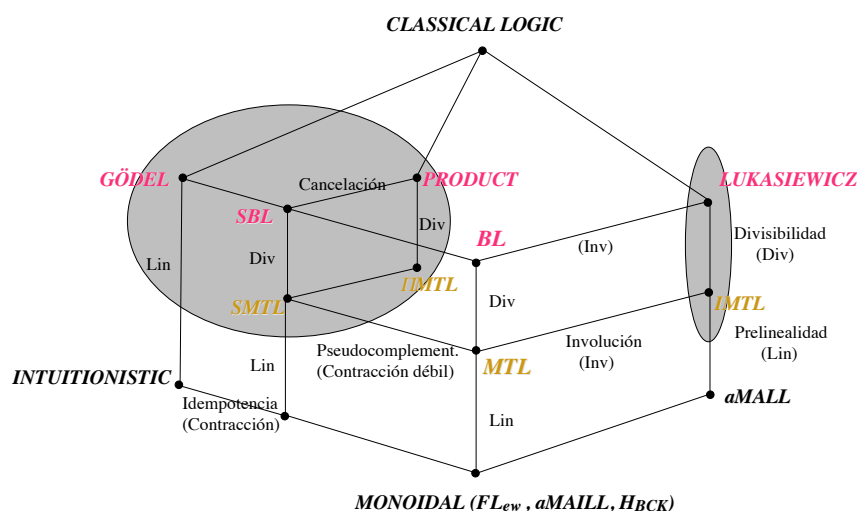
CLASSICAL LOGIC

GÖDEL

Cancelación

PRODUCT

LUKASIEWICZ

SBL

Div

BL

(Inv)

Divisibilidad (Div)

Lin

Div

IIMTL

SMTL

Div

IMTL

Prelinealidad (Lin)

Lin

Pseudocomplement. (Contracción débil)

Involución (Inv)

MTL

INTUITIONISTIC

aMALL

Idempotencia (Contracción)

Lin

MONOIDAL ($FL_{ew}$ , aMAILL, $H_{BCK}$)